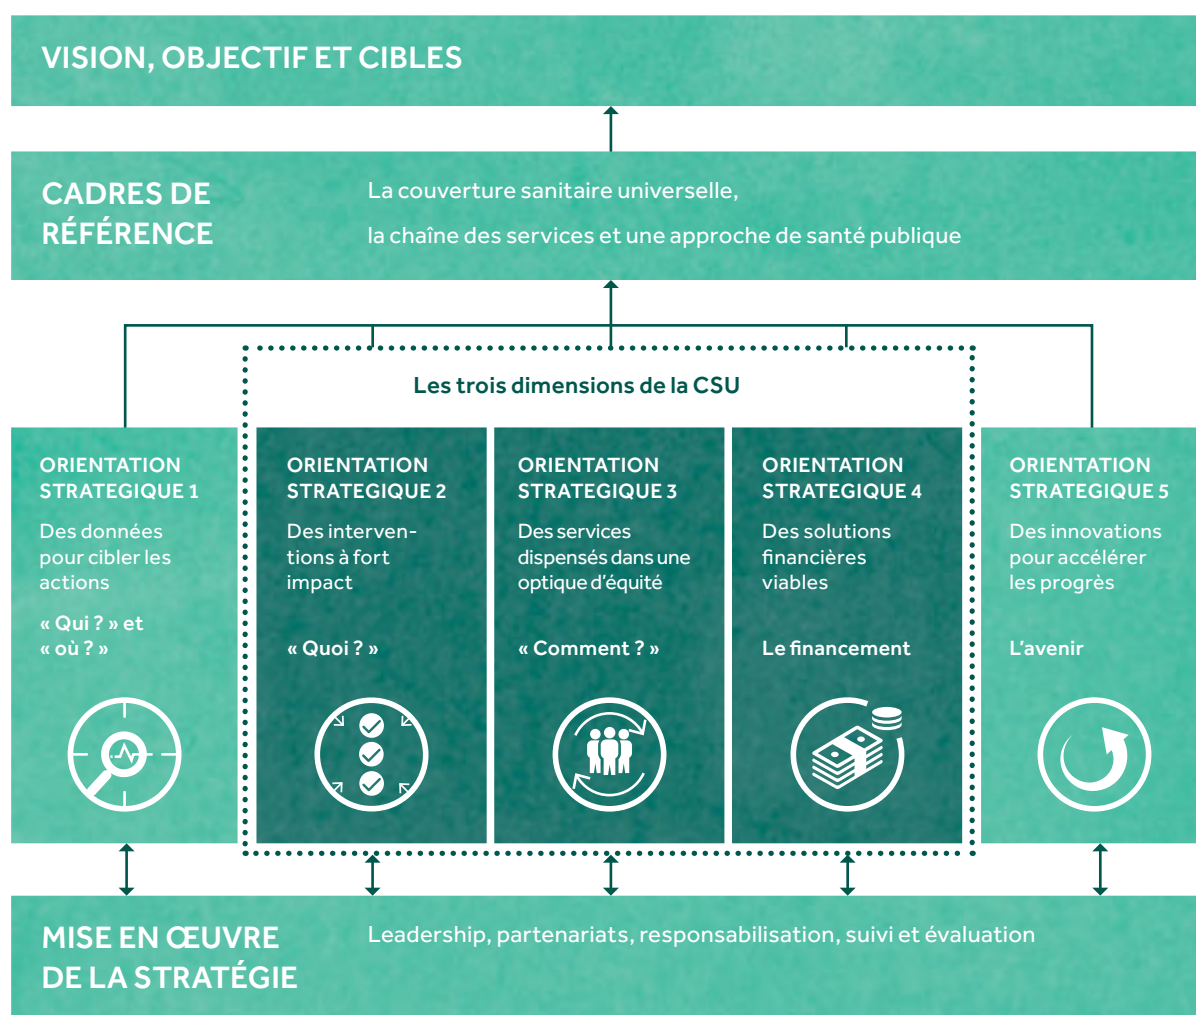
VISION, OBJECTIF ET CIBLES

CADRES DE RÉFÉRENCE

La couverture sanitaire universelle, la chaîne des services et une approche de santé publique

Les trois dimensions de la CSU

ORIENTATION STRATEGIQUE 1

Des données pour cibler les actions

« Qui ? » et « où ? »

ORIENTATION STRATEGIQUE 2

Des interventions à fort impact

« Quoi ? »

ORIENTATION STRATEGIQUE 3

Des services dispensés dans une optique d'équité

« Comment ? »

ORIENTATION STRATEGIQUE 4

Des solutions financières viables

Le financement

ORIENTATION STRATEGIQUE 5

Des innovations pour accélérer les progrès

L'avenir

MISE EN ŒUVRE DE LA STRATÉGIE

Leadership, partenariats, responsabilisation, suivi et évaluation